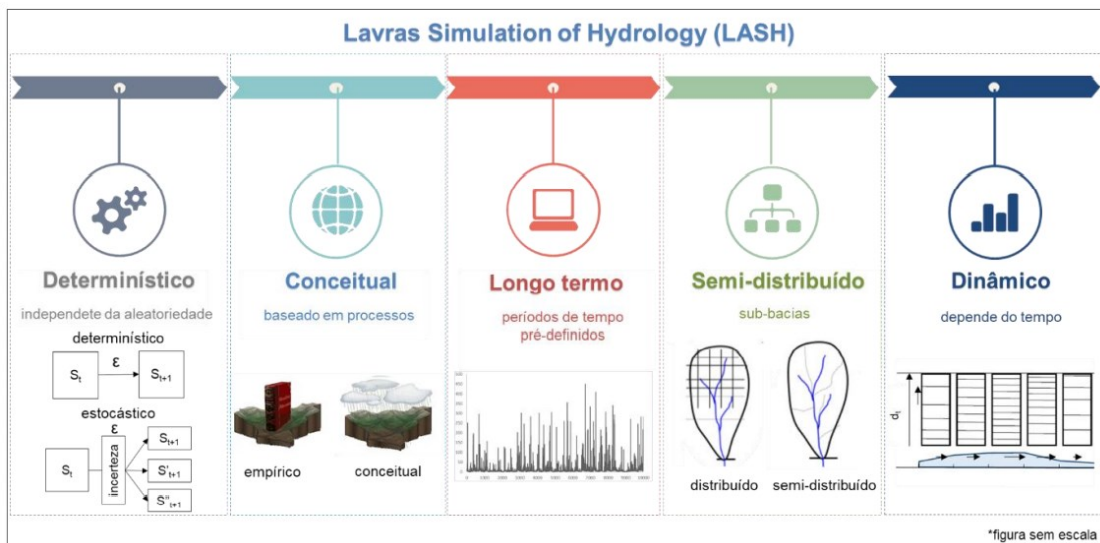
Lavras Simulation of Hydrology (LASH)

Determinístico

independete da aleatoriedade

determinístico

$S_t$ ε $S_{t+1}$

estocástico

$S_t$ incerteza ε $S_{t+1}$ $S'_{t+1}$ $S''_{t+1}$

Conceitual

baseado em processos

empírico

conceitual

Longo termo

períodos de tempo pré-definidos

Semi-distribuído

sub-bacias

distribuído

semi-distribuído

Dinâmico

depende do tempo

$d_t$

*figura sem escala